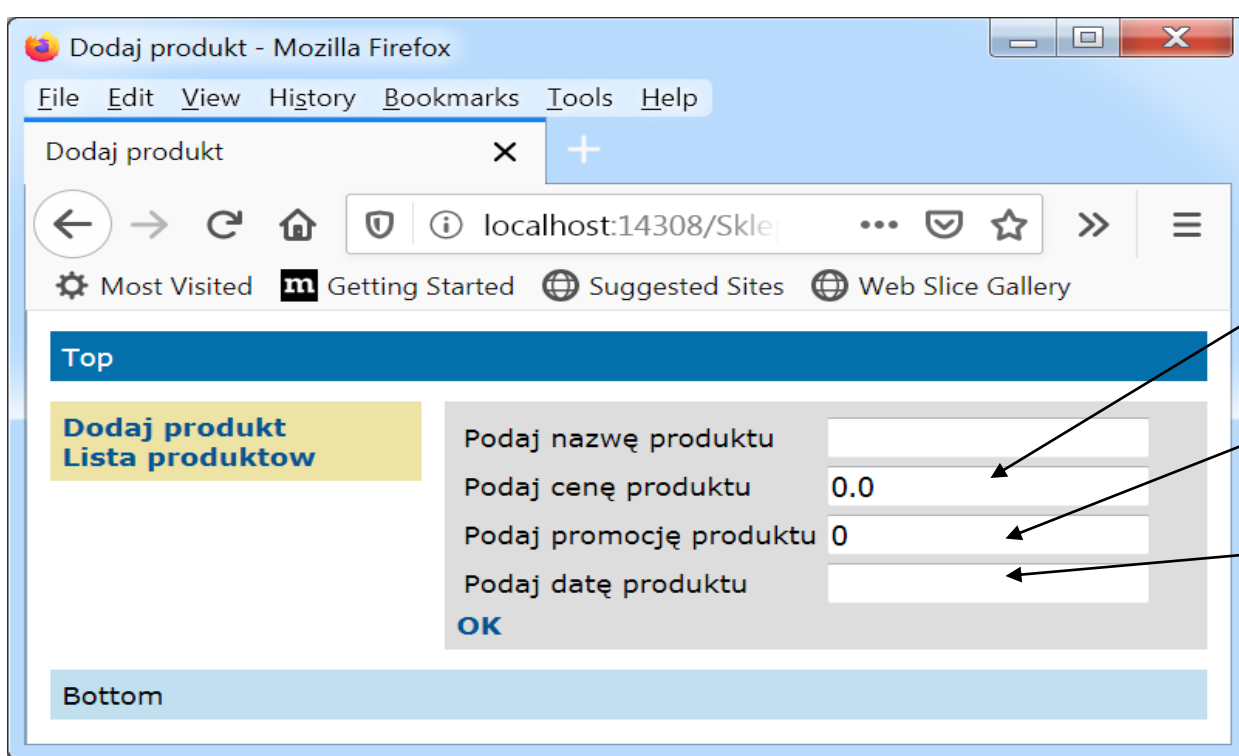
Dodaj produkt - Mozilla Firefox

File Edit View History Bookmarks Tools Help

Dodaj produkt

localhost:14308/Sklep

Most Visited Getting Started Suggested Sites Web Slice Gallery

Top

Dodaj produkt
Lista produktow

| Podaj nazwę produktu | |
|---|---|
| Podaj cenę produktu | 0.0 |
| Podaj promocję produktu | 0 |
| Podaj datę produktu | |

OK

Bottom